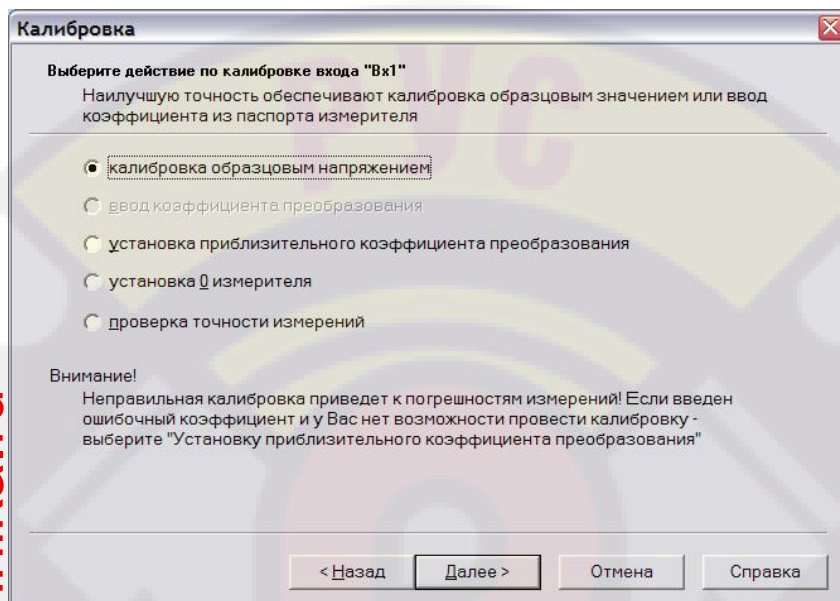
Калибровка

Выберите действие по калибровке входа "Вх1"

Наилучшую точность обеспечивают калибровка образцовым значением или ввод коэффициента из паспорта измерителя

калибровка образцовым напряжением

ввод коэффициента преобразования

установка приблизительного коэффициента преобразования

установка 0 измерителя

проверка точности измерений

Внимание!

Неправильная калибровка приведет к погрешностям измерений! Если введен ошибочный коэффициент и у Вас нет возможности провести калибровку - выберите "Установку приблизительного коэффициента преобразования"

< Назад

Далее >

Отмена

Справка